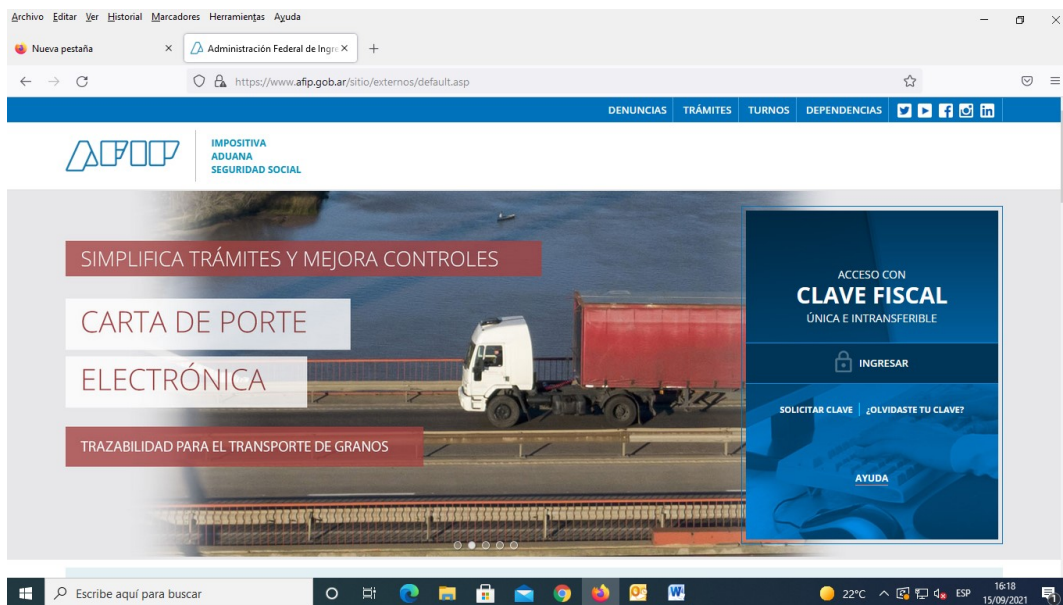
Archivo Editar Ver Historial Marcadores Herramientas Ayuda

Nueva pestaña ×
Administración Federal de Ingr ×
+

https://www.afip.gob.ar/sitio/externos/default.asp

DENUNCIAS TRÁMITES TURNOS DEPENDENCIAS

AFIP
IMPOSITIVA
ADUANA
SEGURIDAD SOCIAL

SIMPLIFICA TRÁMITES Y MEJORA CONTROLES

CARTA DE PORTE

ELECTRÓNICA

TRAZABILIDAD PARA EL TRANSPORTE DE GRANOS

ACCESO CON
CLAVE FISCAL
ÚNICA E INTRANSFERIBLE

INGRESAR

SOLICITAR CLAVE | ¿OLVIDASTE TU CLAVE?

AYUDA

Escribe aquí para buscar

22°C ESP 16:18 15/09/2021